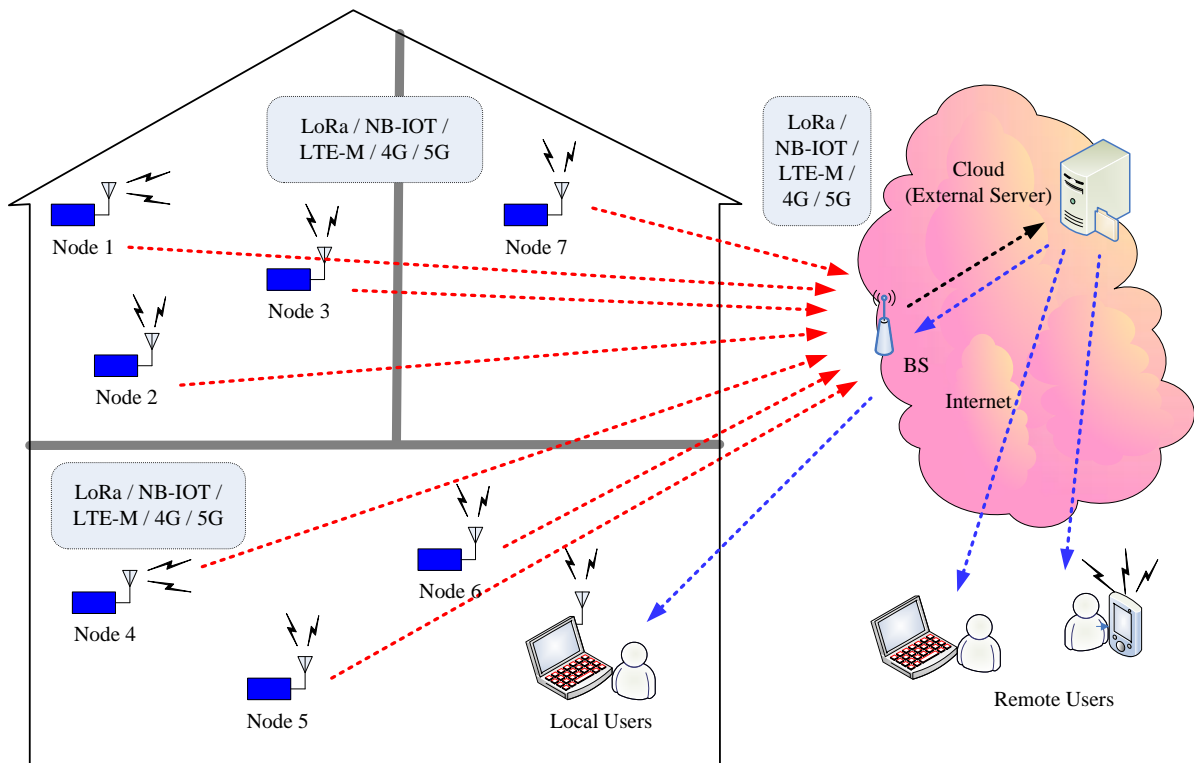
LoRa / NB-IOT / LTE-M / 4G / 5G

Node 1

Node 3

Node 7

Node 2

LoRa / NB-IOT / LTE-M / 4G / 5G

Cloud (External Server)

BS

Internet

LoRa / NB-IOT / LTE-M / 4G / 5G

Node 4

Node 6

Node 5

Local Users

Remote Users